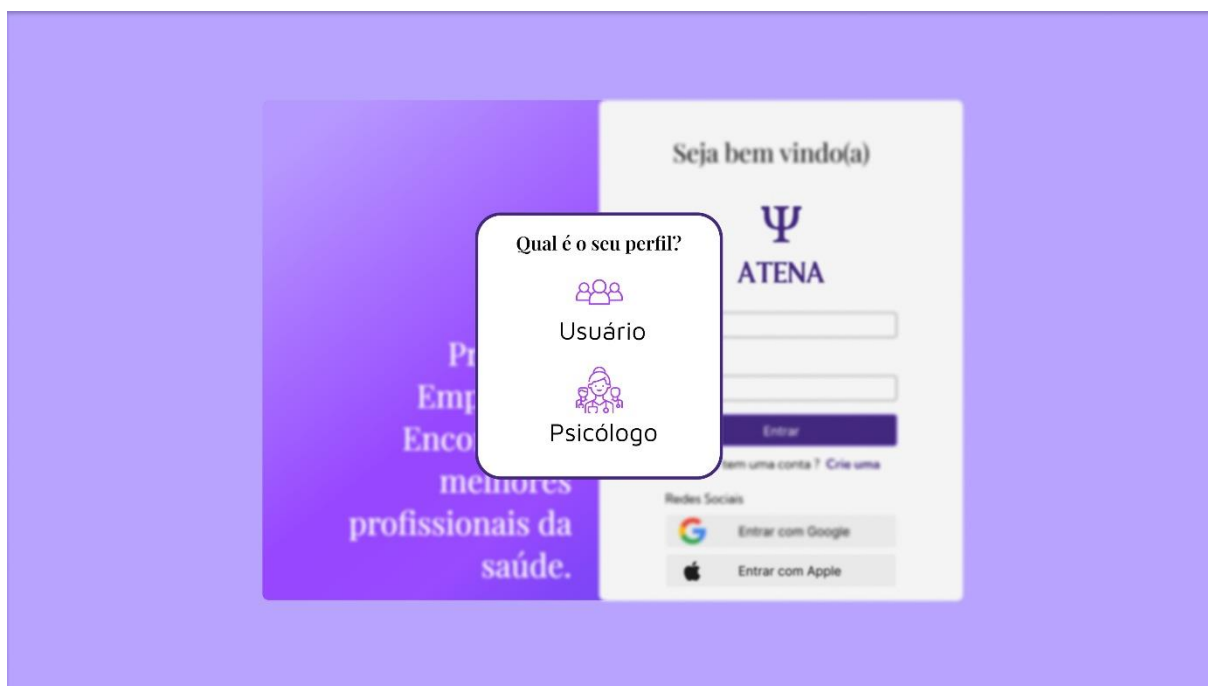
Seja bem vindo(a)

Ψ
ATENA

Qual é o seu perfil?

Usuário

Psicólogo

Pr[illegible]
Emp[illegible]
Enco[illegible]
melhores
profissionais da
saúde.

Entrar

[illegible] tem uma conta ? Crie uma

Redes Sociais

Entrar com Google

Entrar com Apple